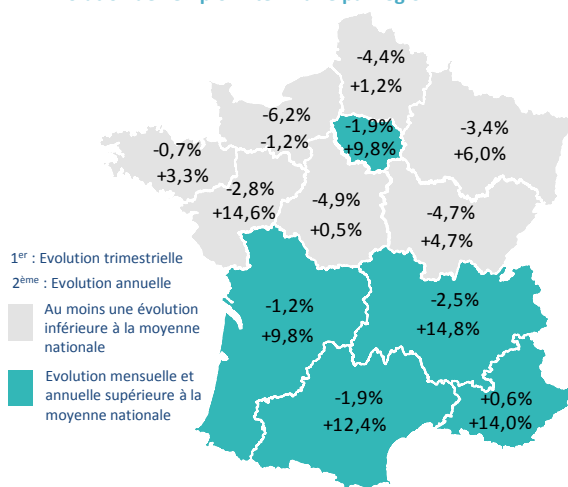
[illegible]

-4,4%
+1,2%

-6,2%
-1,2%

-1,9%
+9,8%

-3,4%
+6,0%

-0,7%
+3,3%

-2,8%
+14,6%

-4,9%
+0,5%

-4,7%
+4,7%

1$^{er}$ : Evolution trimestrielle

2$^{ème}$ : Evolution annuelle

Au moins une évolution inférieure à la moyenne nationale

Evolution mensuelle et annuelle supérieure à la moyenne nationale

-1,2%
+9,8%

-2,5%
+14,8%

-1,9%
+12,4%

+0,6%
+14,0%